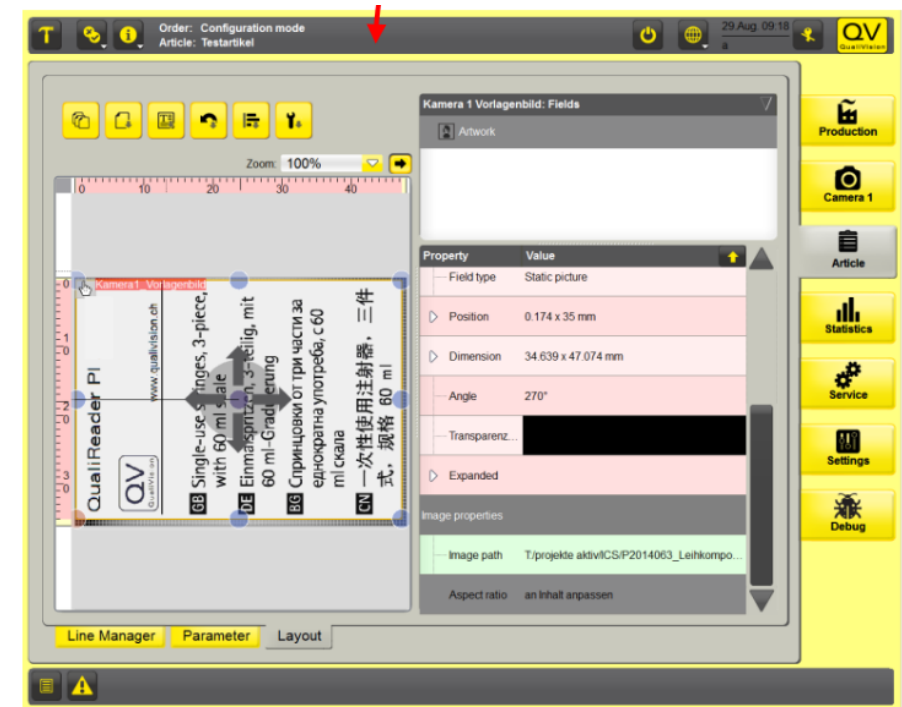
Order: Configuration mode
Article: Testartikel

29 Aug. 09:18
a

QV
QualiVision

Production
Camera 1
Article
Statistics
Service
Settings
Debug

Zoom: 100%

0 10 20 30 40

Kamera1_Vorlagenbild

QualiReader PI
www.qualivision.ch
QV
GB Single-use syringes, 3-piece, with 60 ml scale
DE Einmalspritzen, 3-teilig, mit 60 ml-Graduierung
BG Спринцовки от три части за еднократна употреба, с 60 ml скала
CN 一次性使用注射器，三件式，规格 60 ml

Kamera 1 Vorlagenbild: Fields

Artwork

| Property | Value |
|---|---|
| Field type | Static picture |
| Position | 0.174 x 35 mm |
| Dimension | 34.639 x 47.074 mm |
| Angle | 270° |
| Transparenz... | |
| Expanded | |
| Image properties | |
| Image path | T:/projekte aktiv/ICS/P2014063_Leihkompo... |
| Aspect ratio | an Inhalt anpassen |

Line Manager
Parameter
Layout